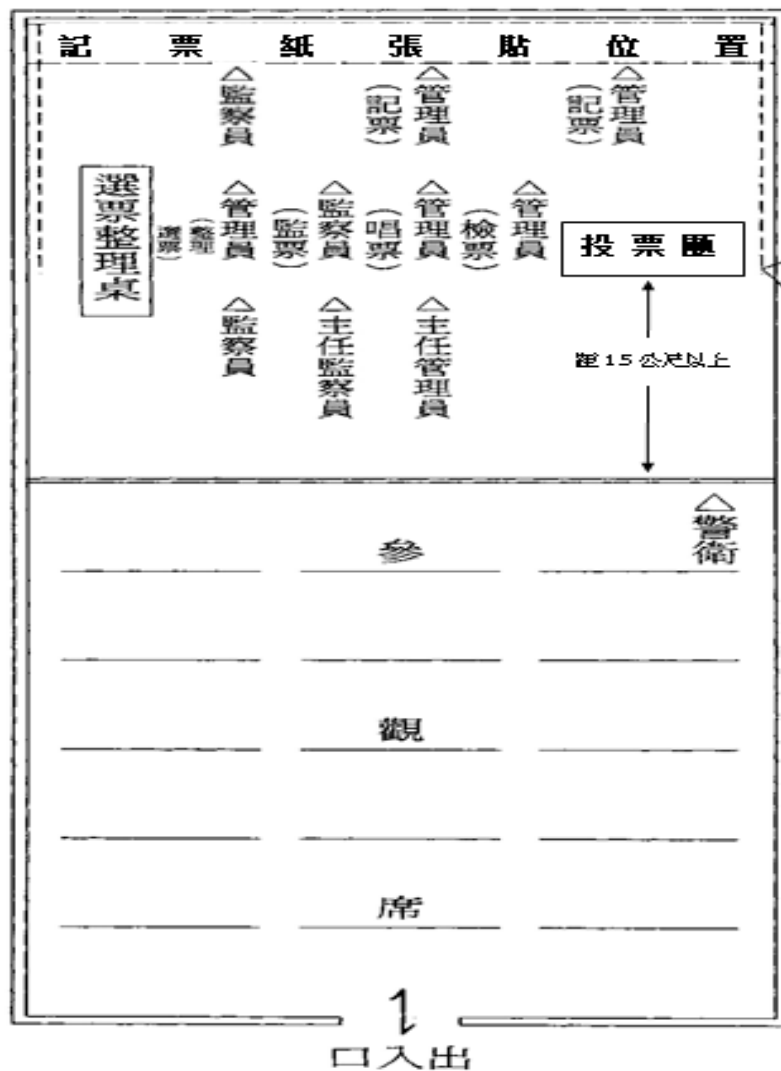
記 票 紙 張 貼 位 置

△監察員

△管理員（記票）

△管理員（記票）

選票整理桌

△管理員（整理選票）

△監察員（監票）

△管理員（唱票）

△管理員（檢票）

投票匭

距15公尺以上

△監察員

△主任監察員

△主任管理員

△警衛

參

觀

席

口入出